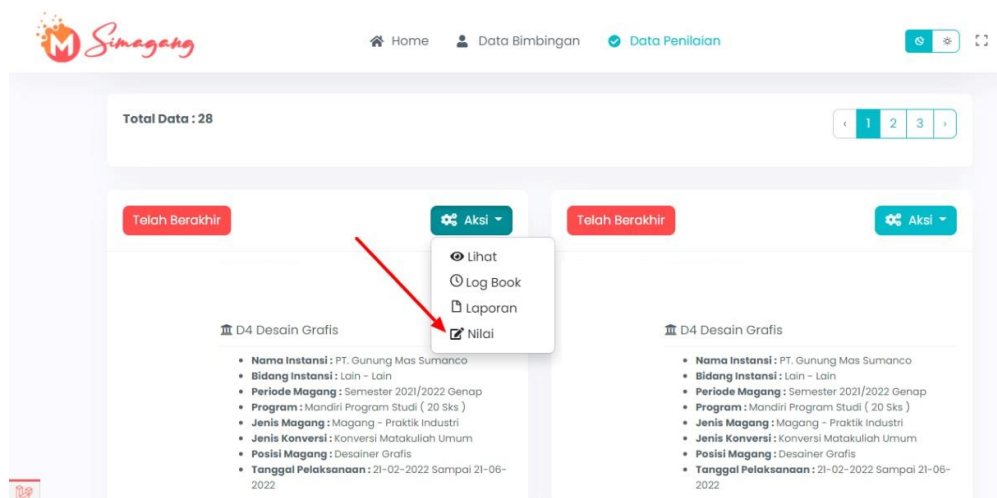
Simagang

Home Data Bimbingan Data Penilaian

Total Data : 28

‹ 1 2 3 ›

Telah Berakhir

Aksi

Lihat
Log Book
Laporan
Nilai

D4 Desain Grafis

- Nama Instansi : PT. Gunung Mas Sumanco
- Bidang Instansi : Lain - Lain
- Periode Magang : Semester 2021/2022 Genap
- Program : Mandiri Program Studi ( 20 Sks )
- Jenis Magang : Magang - Praktik Industri
- Jenis Konversi : Konversi Matakuliah Umum
- Posisi Magang : Desainer Grafis
- Tanggal Pelaksanaan : 21-02-2022 Sampai 21-06-2022

Telah Berakhir

Aksi

D4 Desain Grafis

- Nama Instansi : PT. Gunung Mas Sumanco
- Bidang Instansi : Lain - Lain
- Periode Magang : Semester 2021/2022 Genap
- Program : Mandiri Program Studi ( 20 Sks )
- Jenis Magang : Magang - Praktik Industri
- Jenis Konversi : Konversi Matakuliah Umum
- Posisi Magang : Desainer Grafis
- Tanggal Pelaksanaan : 21-02-2022 Sampai 21-06-2022